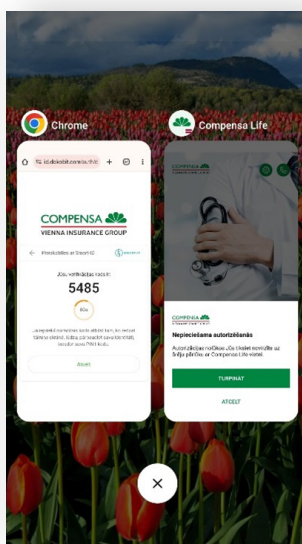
Chrome

Compensa Life

id.dokobit.com/e/...

COMPENSA
VIENNA INSURANCE GROUP

Pieslēgties ar Smart-ID

Jūsu verifikācijas kods:

5485

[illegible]

Atcelt

COMPENSA

Nepieciešama autorizēšanās

Autorizējies ar Smart-ID. Jūs tiksiet novirzīts uz ārēju pārlūku ar Compensa Life vietni.

TURPINĀT

ATCELT

×